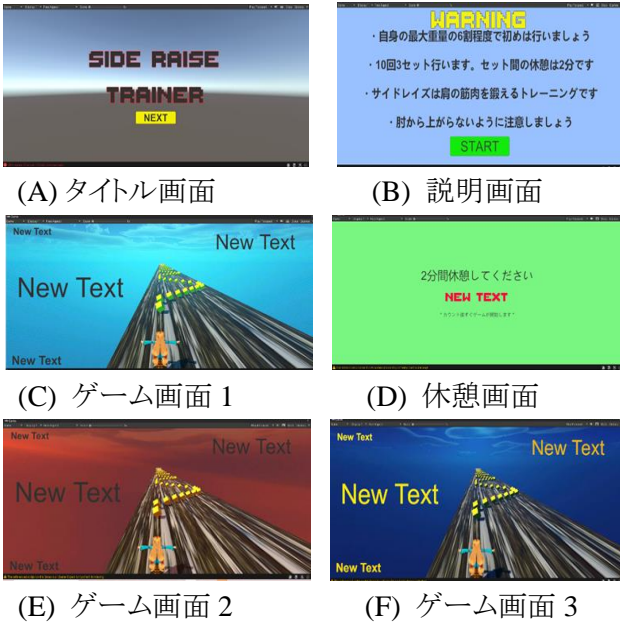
SIDE RAISE
TRAINER
NEXT

(A) タイトル画面

WARNING
・自身の最大重量の6割程度で初めは行いましょう
・10回3セット行います。セット間の休憩は2分です
・サイドレイズは肩の筋肉を鍛えるトレーニングです
・肘から上がらないように注意しましょう
START

(B) 説明画面

New Text
New Text
New Text
New Text

(C) ゲーム画面 1

2分間休憩してください
NEW TEXT
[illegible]

(D) 休憩画面

New Text
New Text
New Text
New Text

(E) ゲーム画面 2

New Text
New Text
New Text
New Text

(F) ゲーム画面 3